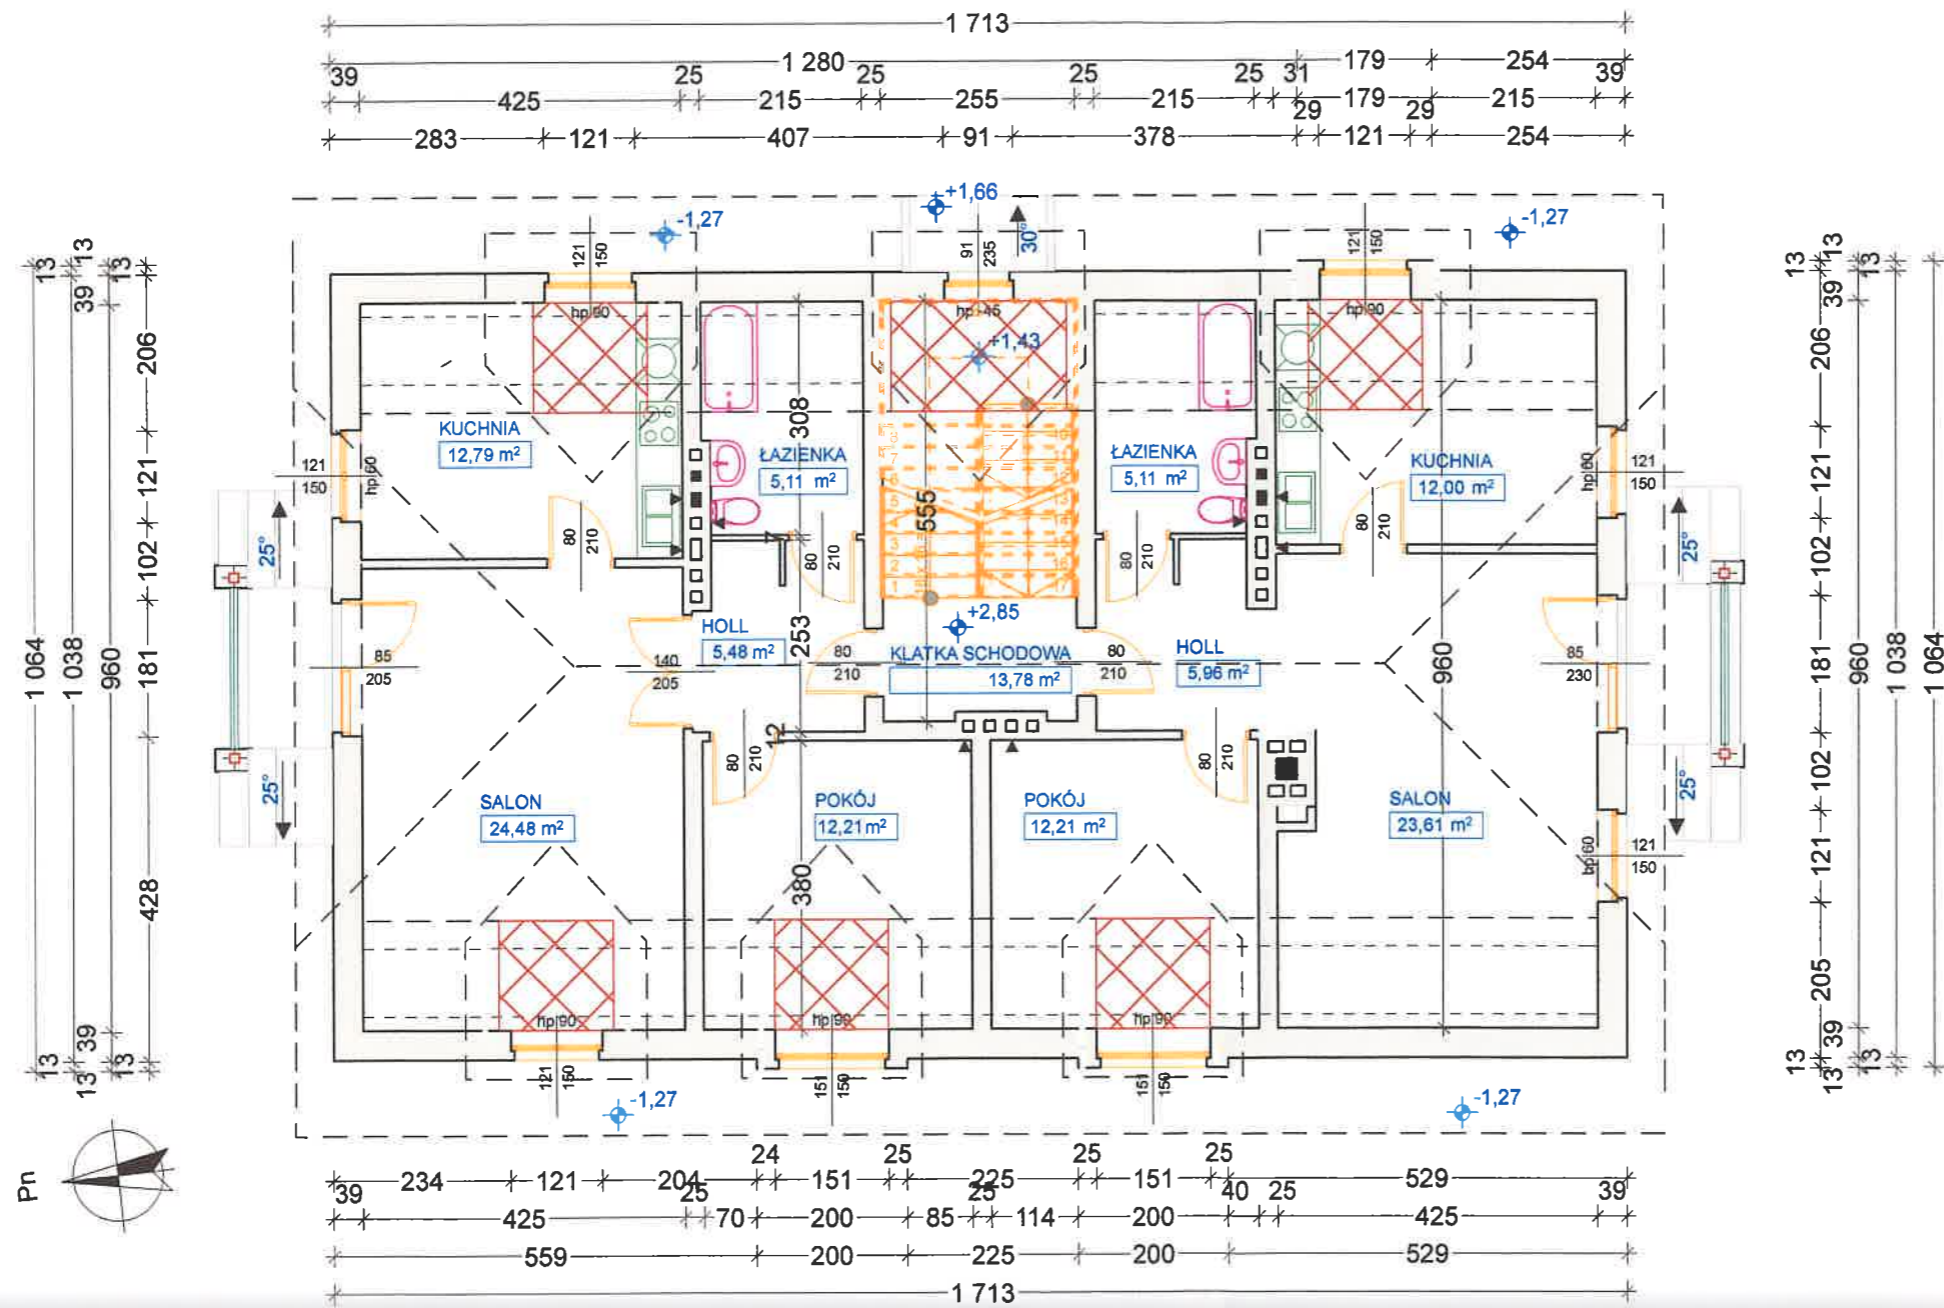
1 713
1 280
39 425 25 215 25 255 25 215 25 31 179 254 39
29 179 29 215
283 121 407 91 378 121 254

+1,66
-1,27
-1,27
30°
121 150
91 235
121 150
hp 90
hp 45
hp 90
+1,43
308
KUCHNIA
12,79 m²
ŁAZIENKA
5,11 m²
ŁAZIENKA
5,11 m²
KUCHNIA
12,00 m²
121 150
hp 60
hp 60
121 150
25°
25°
80 210
80 210
555
80 210
80 210
+2,85
HOLL
5,48 m²
253
KLATKA SCHODOWA
13,78 m²
HOLL
5,96 m²
960
85 205
140 205
80 210
80 210
85 230
12
80 210
80 210
25°
25°
SALON
24,48 m²
POKÓJ
12,21 m²
POKÓJ
12,21 m²
SALON
23,61 m²
380
hp 60
121 150
hp 90
hp 90
hp 90
121 150
151 150
151 150
-1,27
-1,27

13 39 13 206 121 102 181 428 39 13 13
1 064
1 038
960
13 13 39 206 121 102 181 121 205 39 13 13
960
1 038
1 064

Pn

39 234 121 204 24 151 25 225 25 151 25 529 39
25 25 40 25
425 70 200 85 114 200 425
559 200 225 200 529
1 713